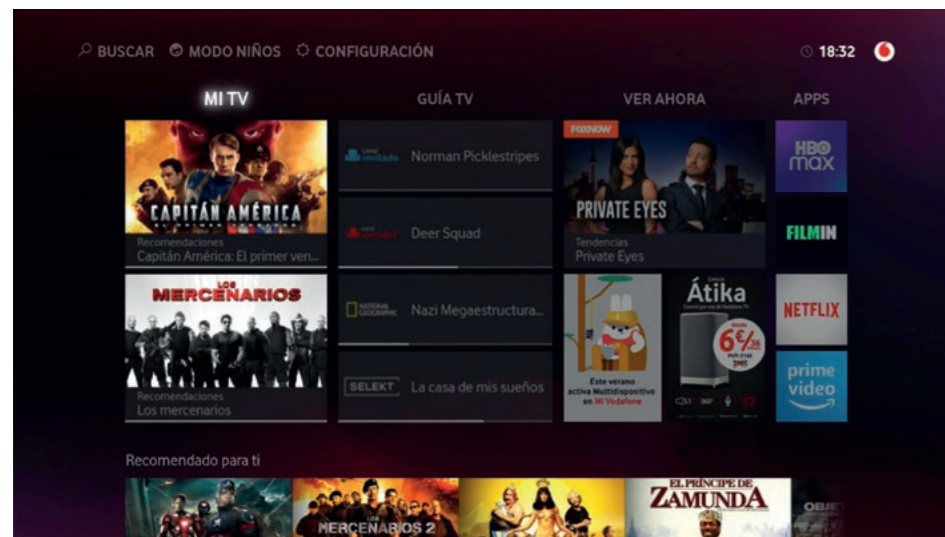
BUSCAR MODO NIÑOS CONFIGURACIÓN

18:32

MI TV

GUÍA TV

VER AHORA

APPS

CAPITÁN AMÉRICA

Recomendaciones
Capitán América: El primer ven...

canal invitado Norman Picklestripes

canal invitado Deer Squad

NATIONAL GEOGRAPHIC Nazi Megaestructura...

SELEKT La casa de mis sueños

FOXNOW

PRIVATE EYES

Tendencias
Private Eyes

HBO max

FILMIN

NETFLIX

prime video

LOS MERCENARIOS

Recomendaciones
Los mercenarios

Este verano activa Multidispositivo en Mi Vodafone

Átika

6€

Recomendado para ti

MERCENARIOS 2

EL PRÍNCIPE DE ZAMUNDA

OBJE